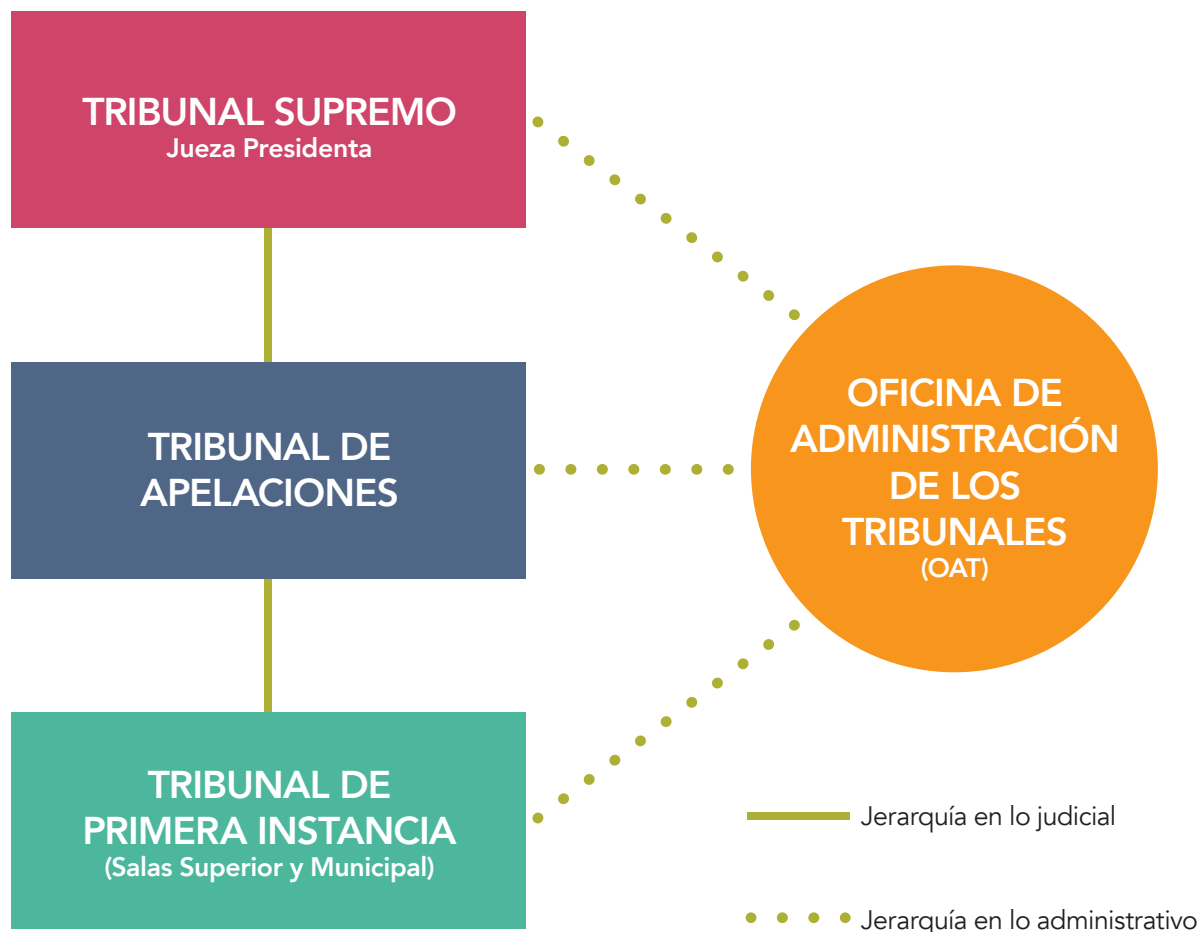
TRIBUNAL SUPREMO
Jueza Presidenta

TRIBUNAL DE APELACIONES

TRIBUNAL DE PRIMERA INSTANCIA
(Salas Superior y Municipal)

OFICINA DE ADMINISTRACIÓN DE LOS TRIBUNALES
(OAT)

Jerarquía en lo judicial

Jerarquía en lo administrativo